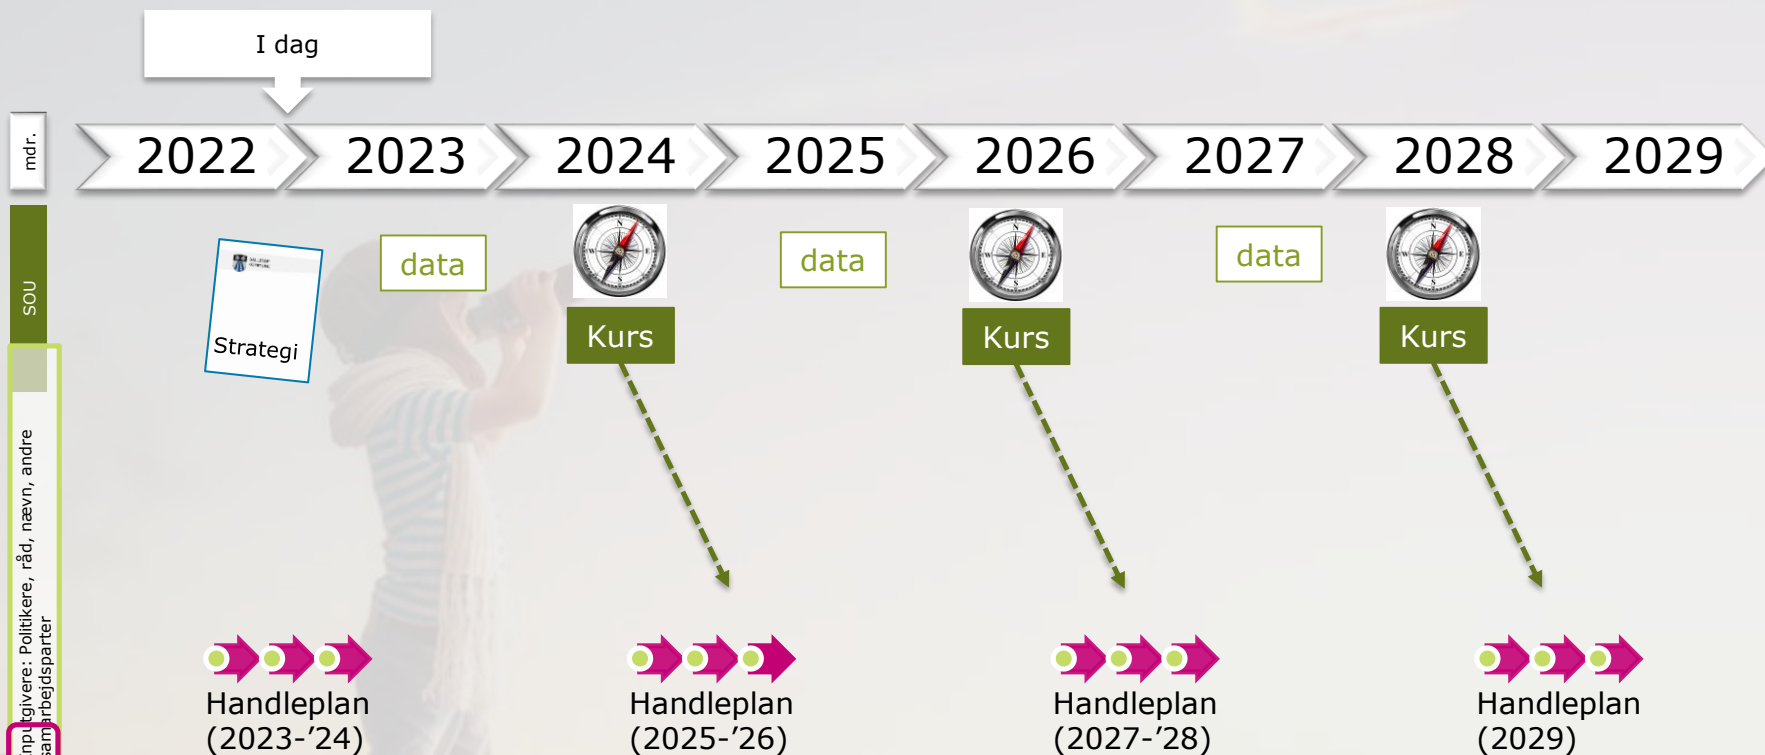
I dag

mdr.

2022 2023 2024 2025 2026 2027 2028 2029

SOU

Strategi

data

Kurs

data

Kurs

data

Kurs

Inputgivere: Politikere, råd, nævn, andre samarbejdsparter

Handleplan (2023-'24)

Handleplan (2025-'26)

Handleplan (2027-'28)

Handleplan (2029)